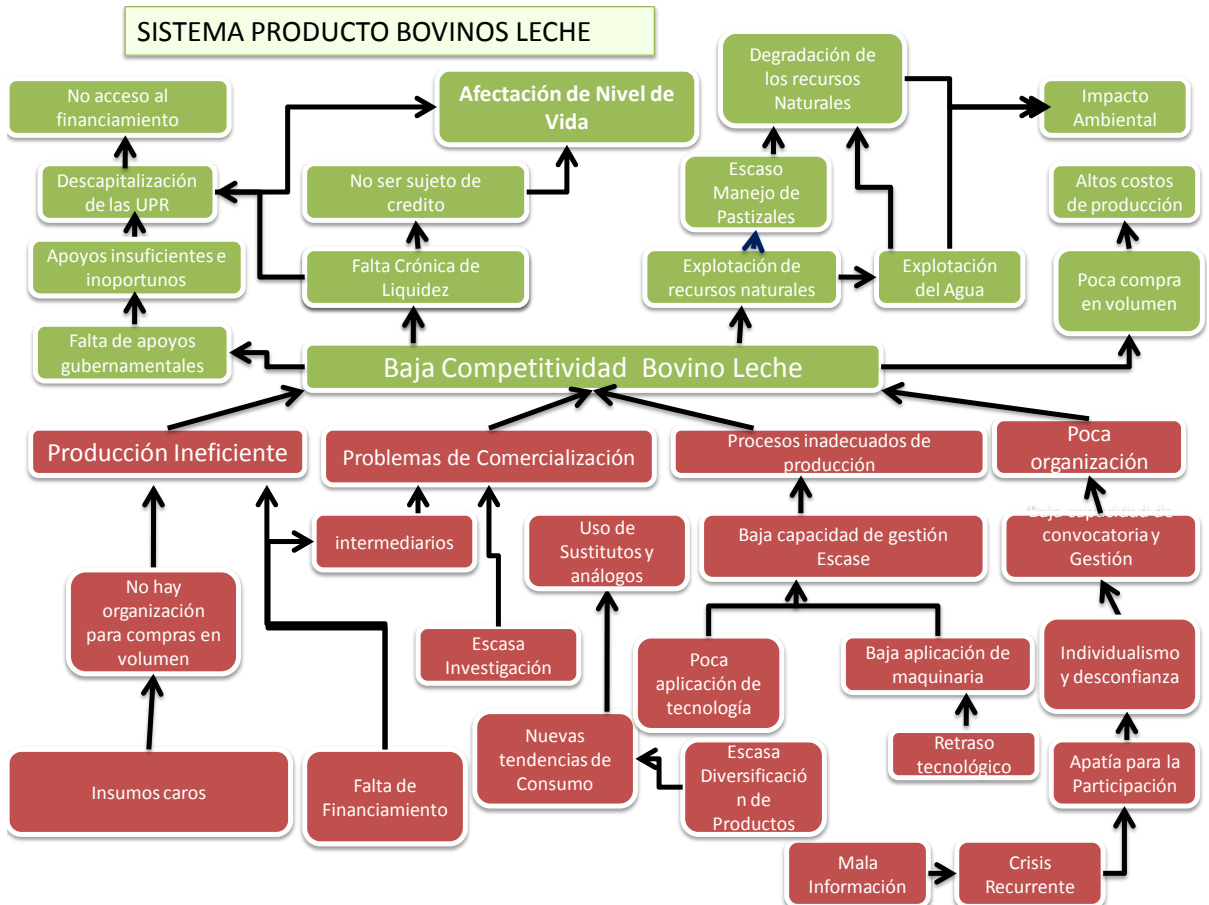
SISTEMA PRODUCTO BOVINOS LECHE

No acceso al financiamiento

Afectación de Nivel de Vida

Degradación de los recursos Naturales

Impacto Ambiental

Descapitalización de las UPR

No ser sujeto de credito

Escaso Manejo de Pastizales

Altos costos de producción

Apoyos insuficientes e inoportunos

Falta Crónica de Liquidez

Explotación de recursos naturales

Explotación del Agua

Poca compra en volumen

Falta de apoyos gubernamentales

Baja Competitividad Bovino Leche

Producción Ineficiente

Problemas de Comercialización

Procesos inadecuados de producción

Poca organización

intermediarios

Uso de Sustitutos y análogos

Baja capacidad de gestión Escase

Baja capacidad de convocatoria y Gestión

No hay organización para compras en volumen

Escasa Investigación

Poca aplicación de tecnología

Baja aplicación de maquinaria

Individualismo y desconfianza

Nuevas tendencias de Consumo

Retraso tecnológico

Insumos caros

Falta de Financiamiento

Escasa Diversificación de Productos

Apatía para la Participación

Mala Información

Crisis Recurrente